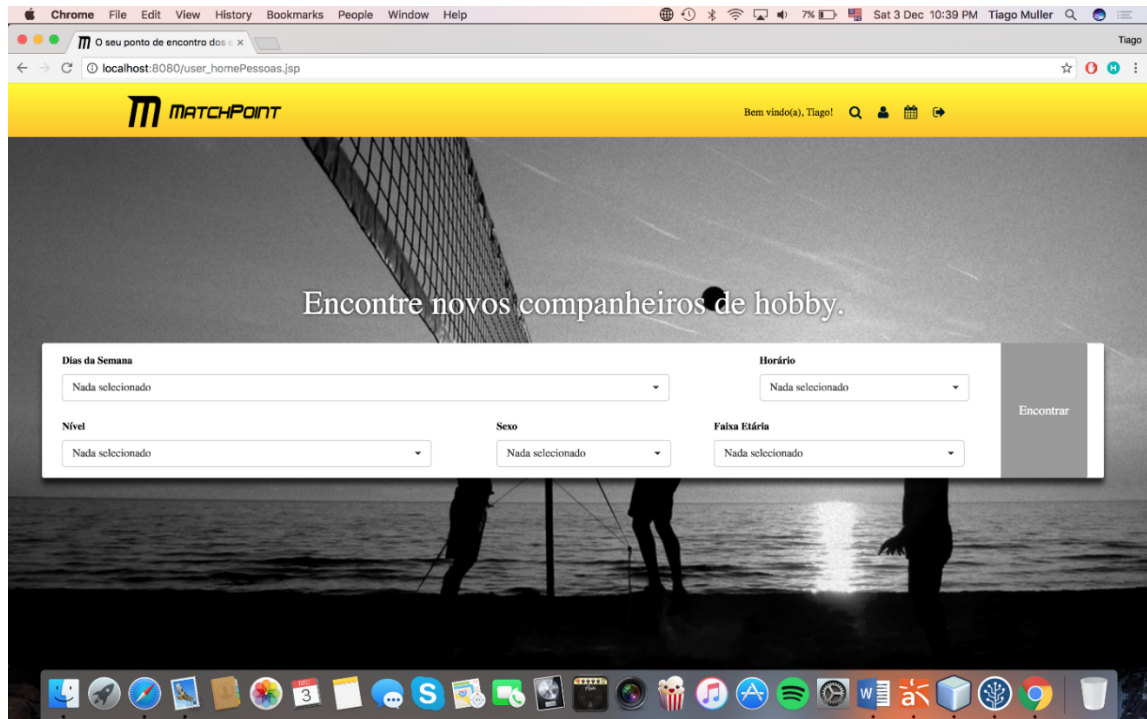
Chrome File Edit View History Bookmarks People Window Help

7% Sat 3 Dec 10:39 PM Tiago Muller

O seu ponto de encontro dos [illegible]

Tiago

localhost:8080/user_homePessoas.jsp

MATCHPOINT

Bem vindo(a), Tiago!

Encontre novos companheiros de hobby.

Dias da Semana

Nada selecionado

Horário

Nada selecionado

Encontrar

Nível

Nada selecionado

Sexo

Nada selecionado

Faixa Etária

Nada selecionado

3